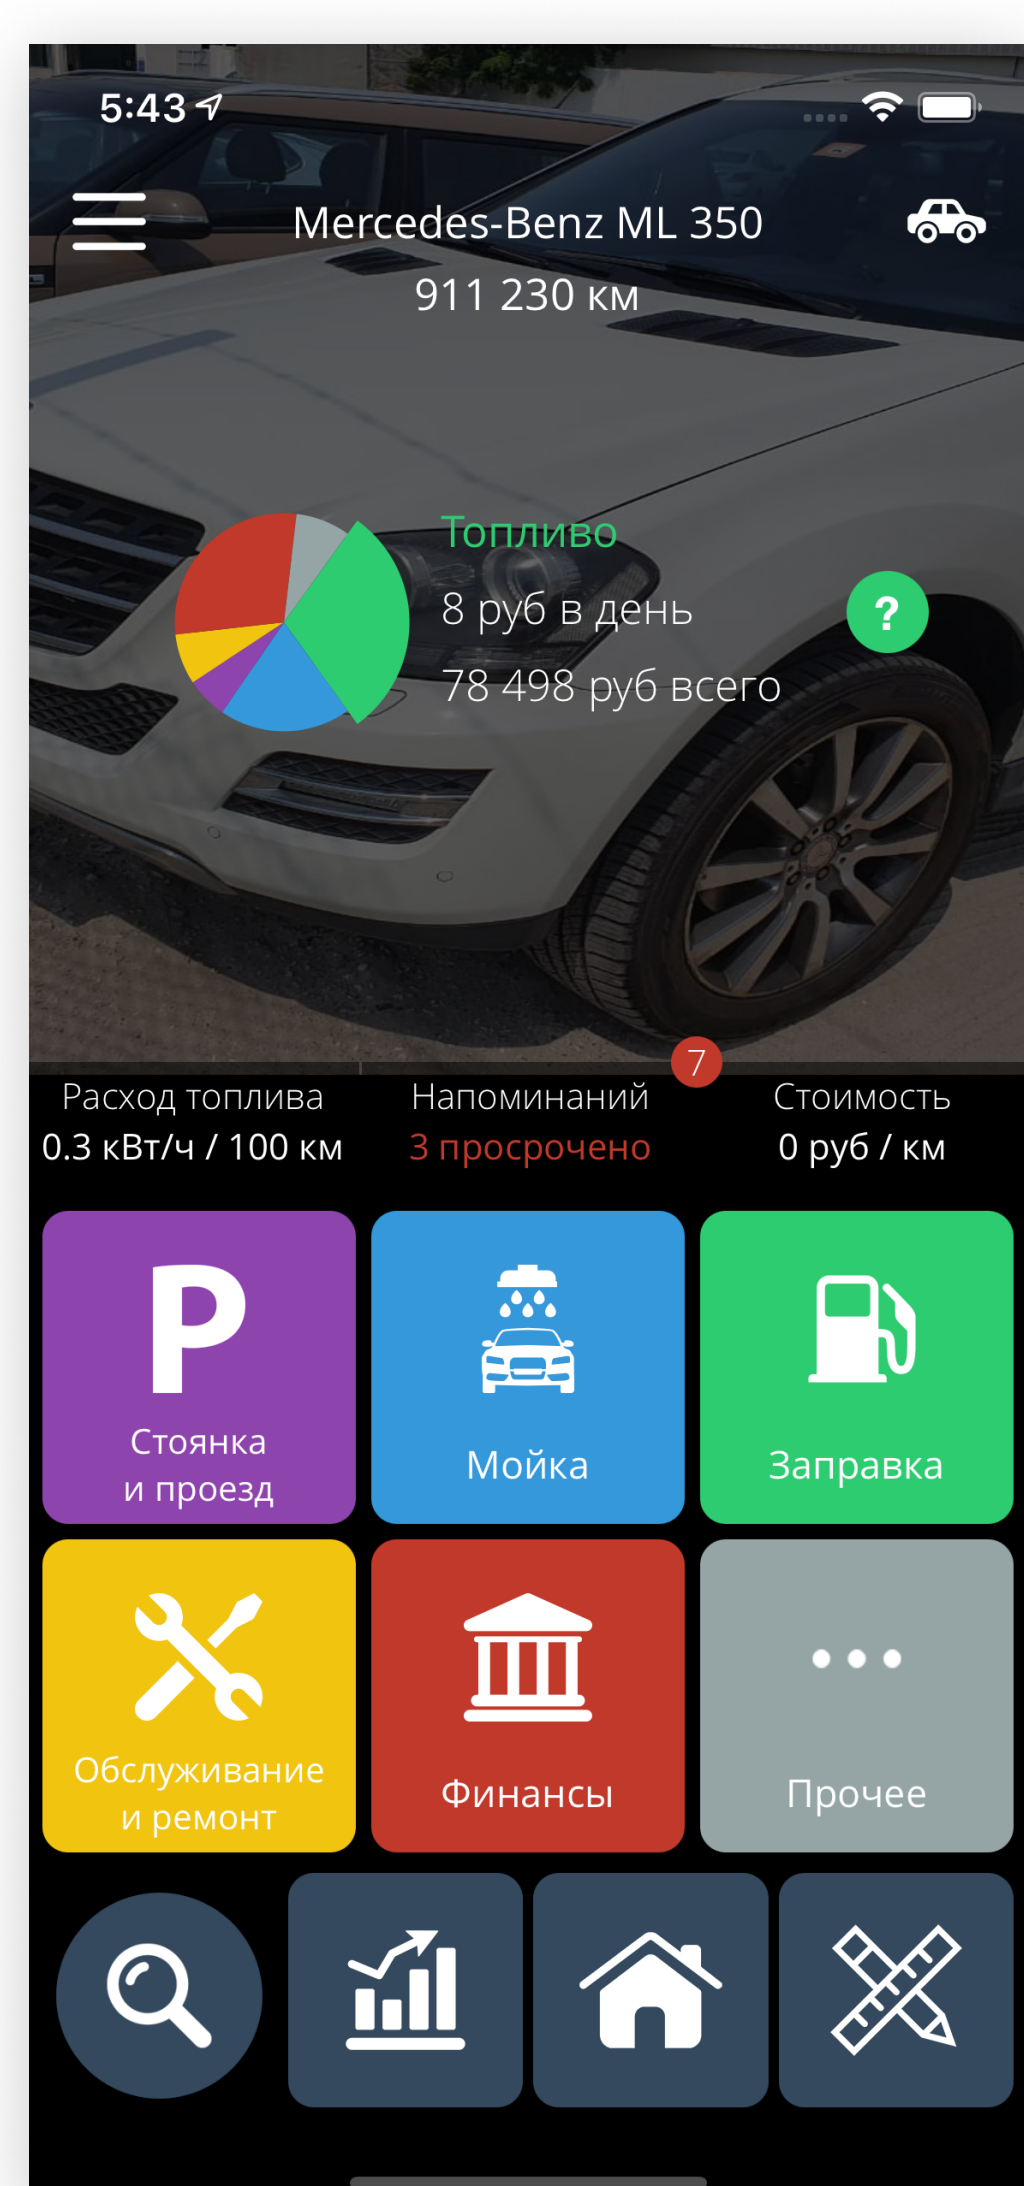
5:43

Mercedes-Benz ML 350
911 230 км

Топливо
8 руб в день
78 498 руб всего

?

7

Расход топлива
0.3 кВт/ч / 100 км

Напоминаний
3 просрочено

Стоимость
0 руб / км

P
Стоянка и проезд

Мойка

Заправка

Обслуживание и ремонт

Финансы

Прочее